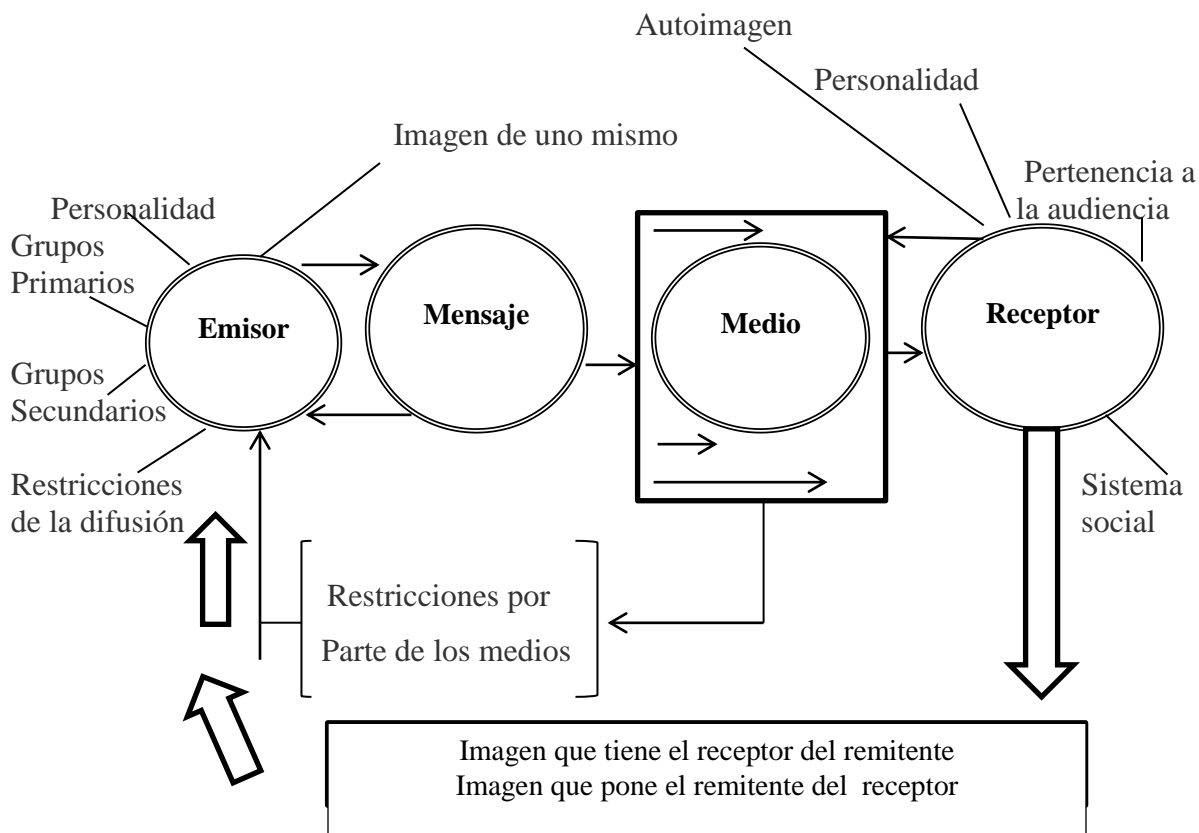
Autoimagen

Personalidad

Imagen de uno mismo

Pertenencia a la audiencia

Personalidad

Grupos Primarios

Grupos Secundarios

Restricciones de la difusión

Emisor

Mensaje

Medio

Receptor

Sistema social

Restricciones por Parte de los medios

Imagen que tiene el receptor del remitente
Imagen que pone el remitente del receptor